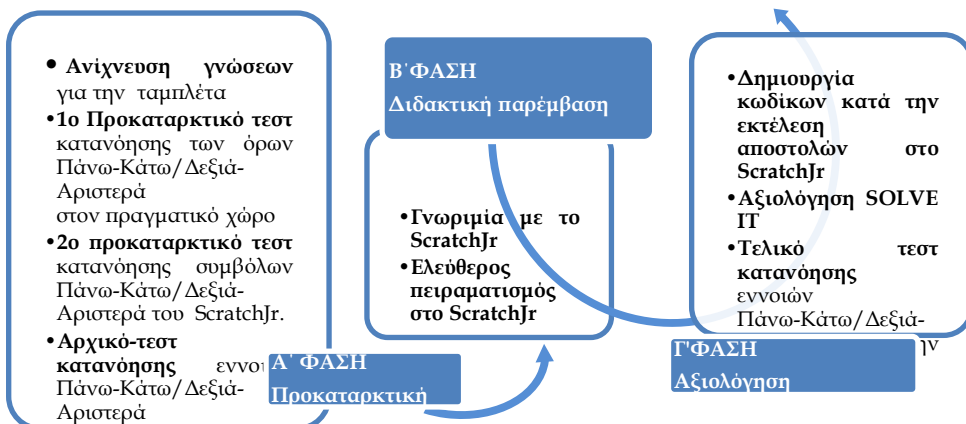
• Ανίχνευση γνώσεων για την ταμπλέτα
•1ο Προκαταρκτικό τεστ κατανόησης των όρων Πάνω-Κάτω/Δεξιά-Αριστερά στον πραγματικό χώρο
•2ο προκαταρκτικό τεστ κατανόησης συμβόλων Πάνω-Κάτω/Δεξιά-Αριστερά του ScratchJr.
•Αρχικό-τεστ κατανόησης εννοι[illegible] Πάνω-Κάτω/Δεξιά-Αριστερά

Α΄ ΦΑΣΗ
Προκαταρκτική

Β΄ΦΑΣΗ
Διδακτική παρέμβαση

•Γνωριμία με το ScratchJr
•Ελεύθερος πειραματισμός στο ScratchJr

•Δημιουργία κωδίκων κατά την εκτέλεση αποστολών στο ScratchJr
•Αξιολόγηση SOLVE IT
•Τελικό τεστ κατανόησης εννοιών Πάνω-Κάτω/Δεξιά-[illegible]ν

Γ'ΦΑΣΗ
Αξιολόγηση